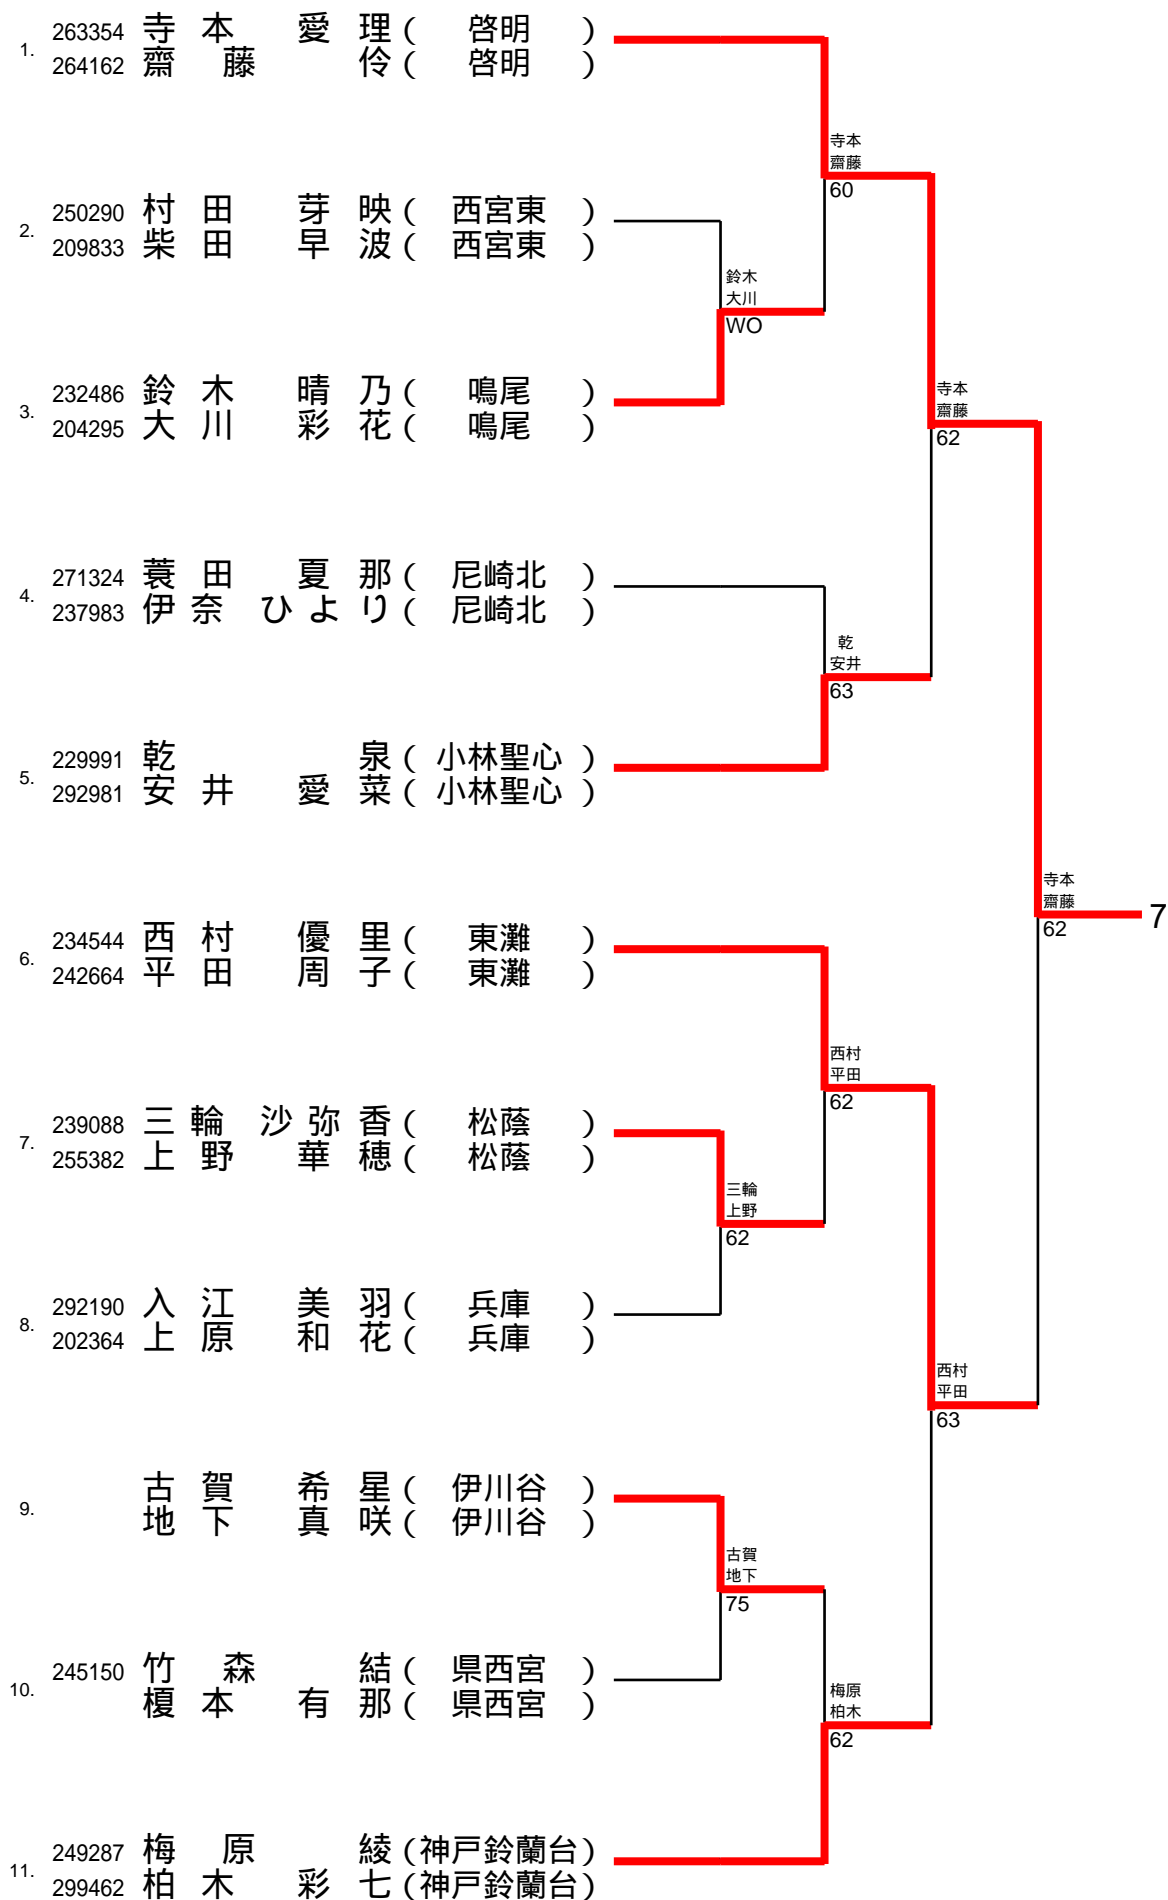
1. 263354 寺本 愛理 ( 啓明 )
264162 齋藤 伶 ( 啓明 )

2. 250290 村田 芽映 ( 西宮東 )
209833 柴田 早波 ( 西宮東 )

3. 232486 鈴木 晴乃 ( 鳴尾 )
204295 大川 彩花 ( 鳴尾 )

4. 271324 蓑田 夏那 ( 尼崎北 )
237983 伊奈 ひより ( 尼崎北 )

5. 229991 乾 泉 ( 小林聖心 )
292981 安井 愛菜 ( 小林聖心 )

6. 234544 西村 優里 ( 東灘 )
242664 平田 周子 ( 東灘 )

7. 239088 三輪 沙弥香 ( 松蔭 )
255382 上野 華穂 ( 松蔭 )

8. 292190 入江 美羽 ( 兵庫 )
202364 上原 和花 ( 兵庫 )

9. 古賀 希星 ( 伊川谷 )
地下 真咲 ( 伊川谷 )

10. 245150 竹森 結 ( 県西宮 )
榎本 有那 ( 県西宮 )

11. 249287 梅原 綾 (神戸鈴蘭台)
299462 柏木 彩七 (神戸鈴蘭台)

鈴木
大川
WO

寺本
齋藤
60

乾
安井
63

寺本
齋藤
62

三輪
上野
62

西村
平田
62

古賀
地下
75

梅原
柏木
62

西村
平田
63

寺本
齋藤
62

7